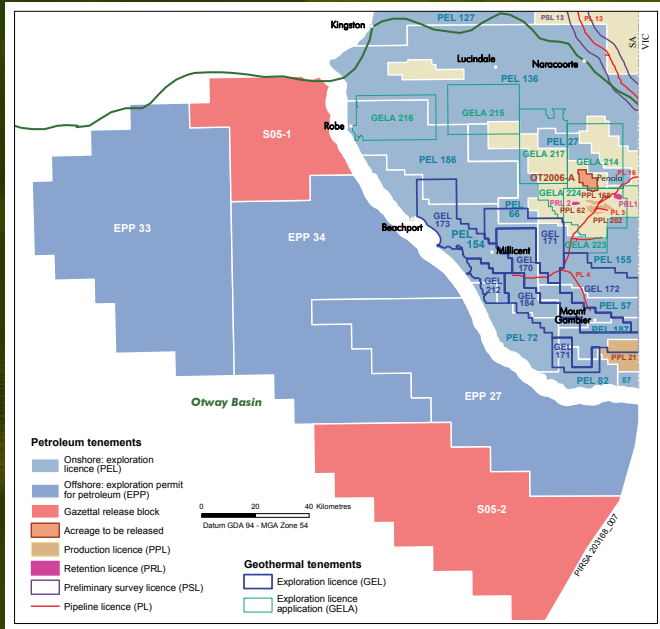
Kingston
PEL 127
PSL 13
PL 13
SA
VIC
Lucindale
Naracoorte
PEL 136
S05-1
Robe
GELA 216
GELA 215
PEL 27
GELA 217
GELA 214
PEL 186
OT2006-A
Penola
PL 16
GELA 224
PRL 2
PPL 168
PRL1
PPL 62
PL 3
PPL 202
EPP 33
EPP 34
Beachport
GEL 173
PEL 66
PEL 154
GEL 171
GELA 223
Millicent
GEL 170
PL 4
PEL 155
GEL 212
GEL 184
GEL 172
PEL 57
Mount Gambier
PEL 187
PEL 72
GEL 171
PPL 21
PEL 82
57
Otway Basin
EPP 27
Petroleum tenements
Onshore: exploration licence (PEL)
Offshore: exploration permit for petroleum (EPP)
Gazettal release block
Acreage to be released
Production licence (PPL)
Retention licence (PRL)
Preliminary survey licence (PSL)
Pipeline licence (PL)
0 20 40 Kilometres
Datum GDA 94 - MGA Zone 54
S05-2
Geothermal tenements
Exploration licence (GEL)
Exploration licence application (GELA)
PIRSA 203108_007